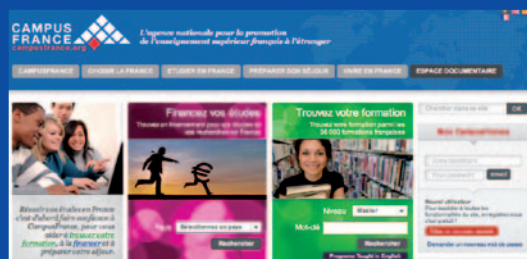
CAMPUS FRANCE
campusfrance.org
L'agence nationale pour la promotion de l'enseignement supérieur français à l'étranger

CAMPUSFRANCE | CHOISIR LA FRANCE | ETUDIER EN FRANCE | PRÉPARER SON SÉJOUR | VIVRE EN FRANCE | ESPACE DOCUMENTAIRE

Chercher dans le site | OK

Financez vos études
Trouvez un financement pour vos études ou vos recherches en France
Pays | Sélectionnez un pays
Rechercher

Trouvez votre formation
Trouvez votre formation parmi les 36 000 formations françaises
Niveau | Master
Mot-clé
Rechercher
Programs Taught in English

Mes Connexions
Votre identifiant
Votre mot de passe | envoi
Nouvel utilisateur
Pour accéder à toutes les fonctionnalités du site, enregistrez-vous c'est gratuit !
Créer un compte
Demander un nouveau mot de passe

Réussir ses études en France c'est d'abord faire confiance à CampusFrance, pour vous aider à trouver votre formation, à la financer et à préparer votre séjour.